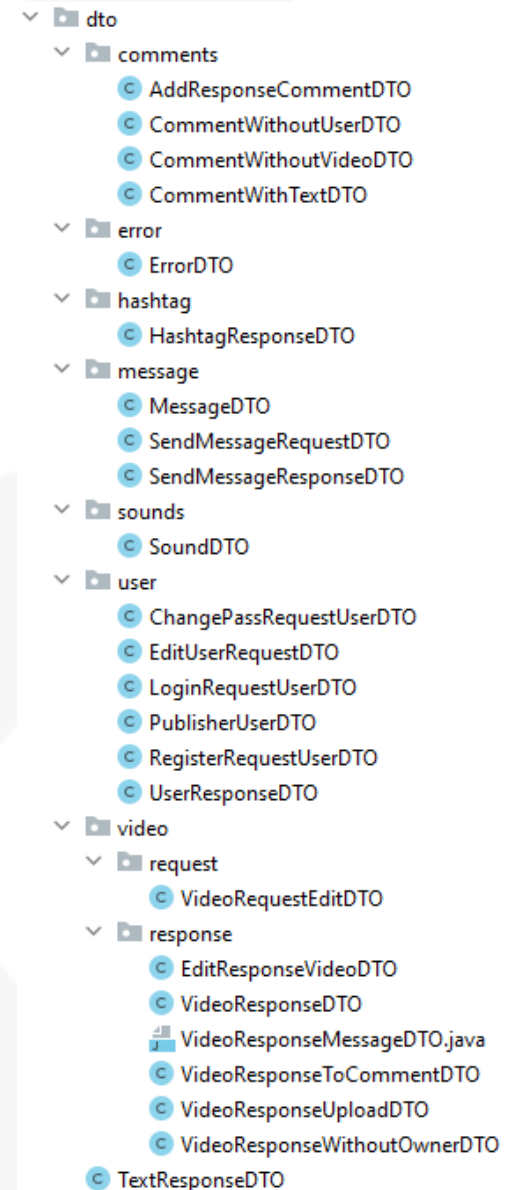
dto
comments
AddResponseCommentDTO
CommentWithoutUserDTO
CommentWithoutVideoDTO
CommentWithTextDTO
error
ErrorDTO
hashtag
HashtagResponseDTO
message
MessageDTO
SendMessageRequestDTO
SendMessageResponseDTO
sounds
SoundDTO
user
ChangePassRequestUserDTO
EditUserRequestDTO
LoginRequestUserDTO
PublisherUserDTO
RegisterRequestUserDTO
UserResponseDTO
video
request
VideoRequestEditDTO
response
EditResponseVideoDTO
VideoResponseDTO
VideoResponseMessageDTO.java
VideoResponseToCommentDTO
VideoResponseUploadDTO
VideoResponseWithoutOwnerDTO
TextResponseDTO